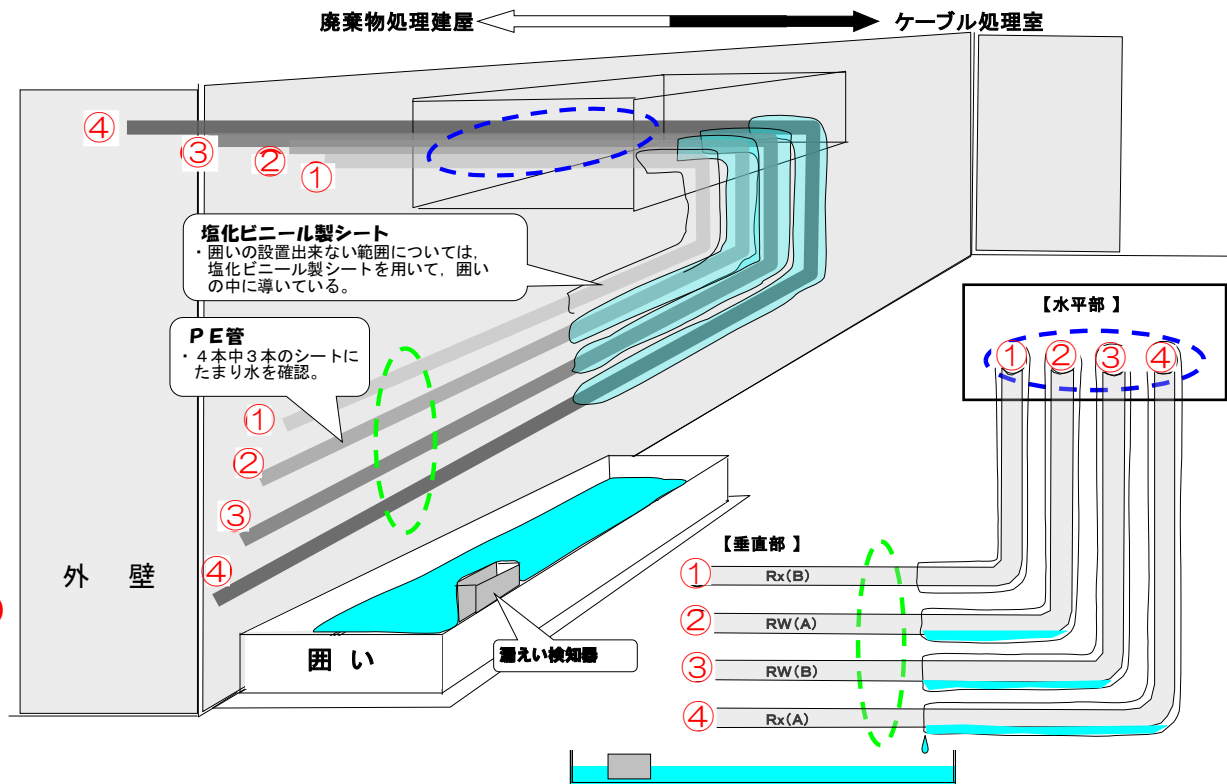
廃棄物処理建屋

ケーブル処理室

④

③

②

①

塩化ビニール製シート
・囲いの設置出来ない範囲については，塩化ビニール製シートを用いて，囲いの中に導いている。

ＰＥ管
・４本中３本のシートにたまり水を確認。

①

②

③

④

外　壁

囲　い

漏えい検知器

【水平部 】

①　②　③　④

【垂直部 】

①　Rx(B)

②　RW(A)

③　RW(B)

④　Rx(A)